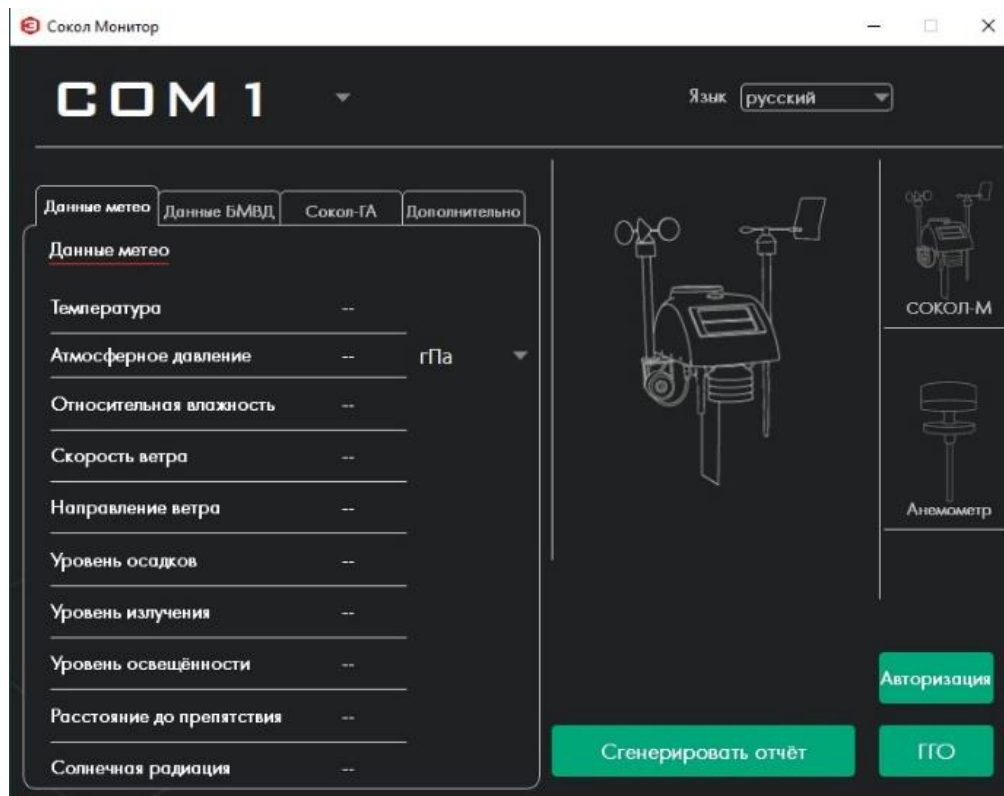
Сокол Монитор

COM 1

Язык русский

Данные метео | Данные БМВД | Сокол-ГА | Дополнительно

Данные метео

Температура --

Атмосферное давление -- гПа

Относительная влажность --

Скорость ветра --

Направление ветра --

Уровень осадков --

Уровень излучения --

Уровень освещённости --

Расстояние до препятствия --

Солнечная радиация --

СОКОЛ-М

Анемометр

Авторизация

Сгенерировать отчёт

ГГО